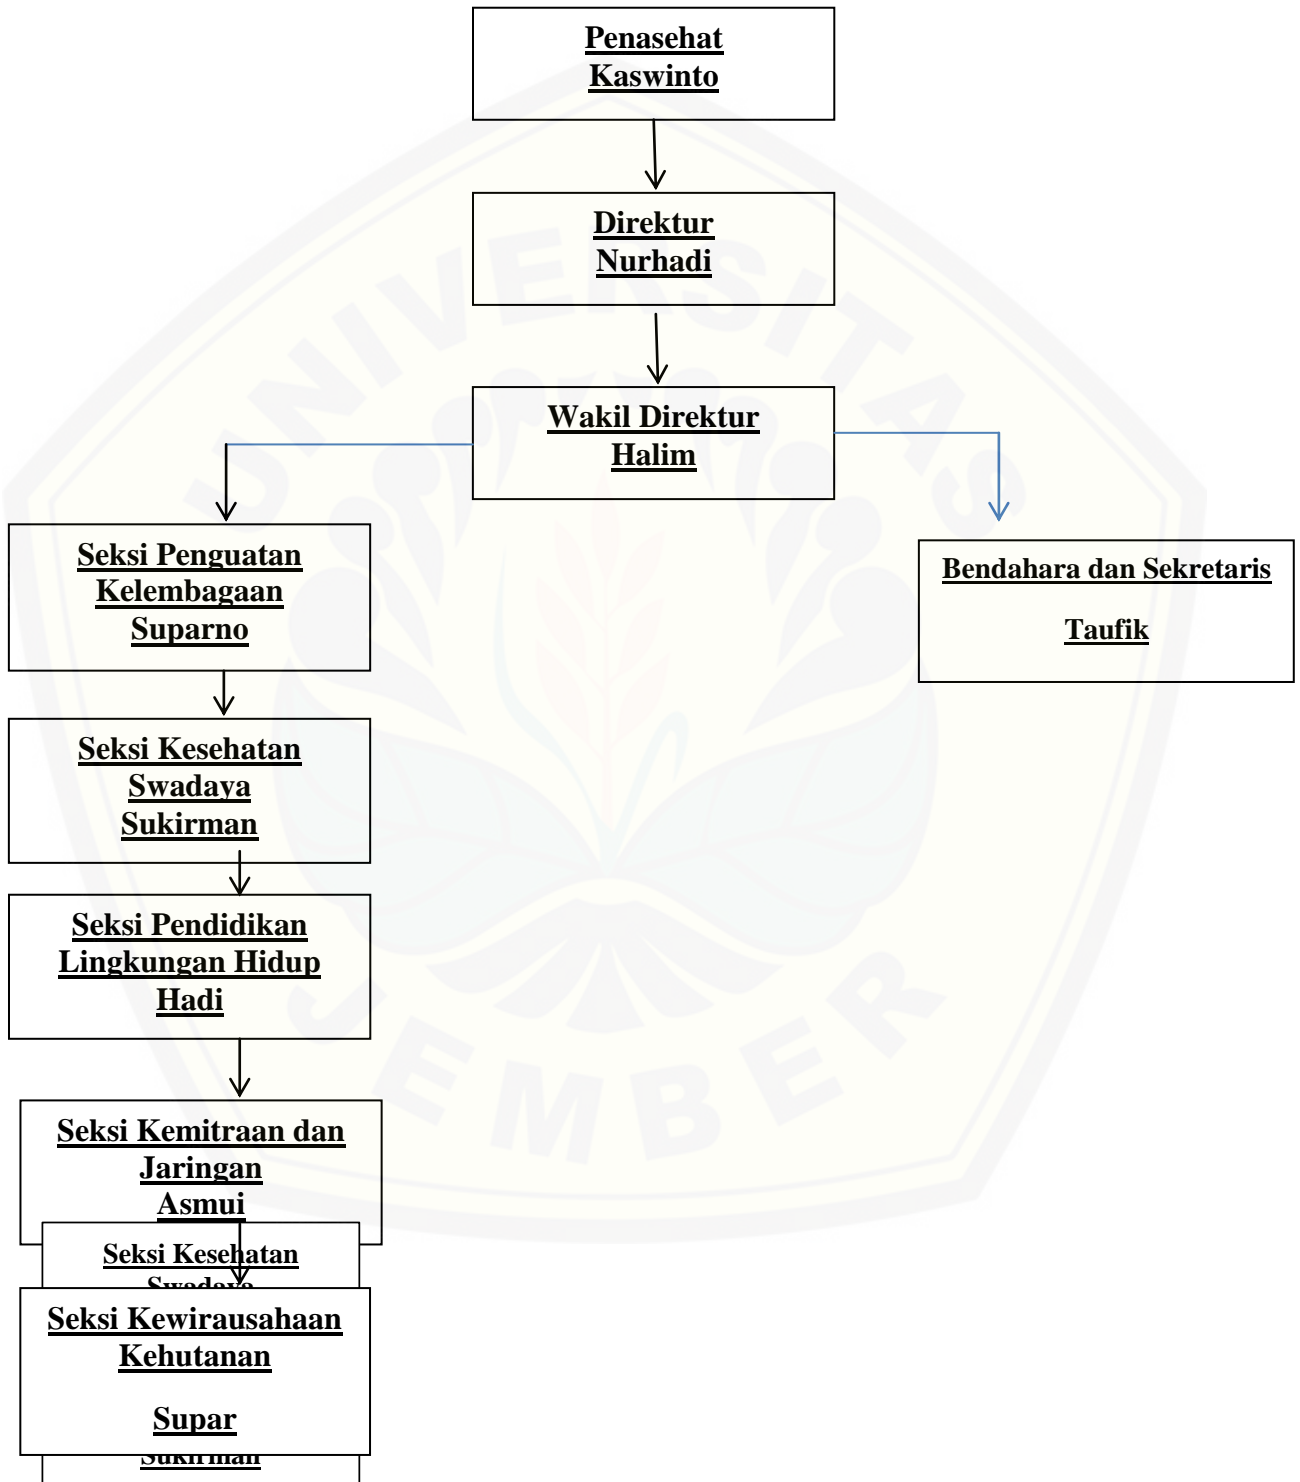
Penasehat
Kaswinto

Direktur
Nurhadi

Wakil Direktur
Halim

Seksi Penguatan
Kelembagaan
Suparno

Bendahara dan Sekretaris

Taufik

Seksi Kesehatan
Swadaya
Sukirman

Seksi Pendidikan
Lingkungan Hidup
Hadi

Seksi Kemitraan dan
Jaringan
Asmui

Seksi Kesehatan
Swadaya

Seksi Kewirausahaan
Kehutanan

Supar

Sukirman